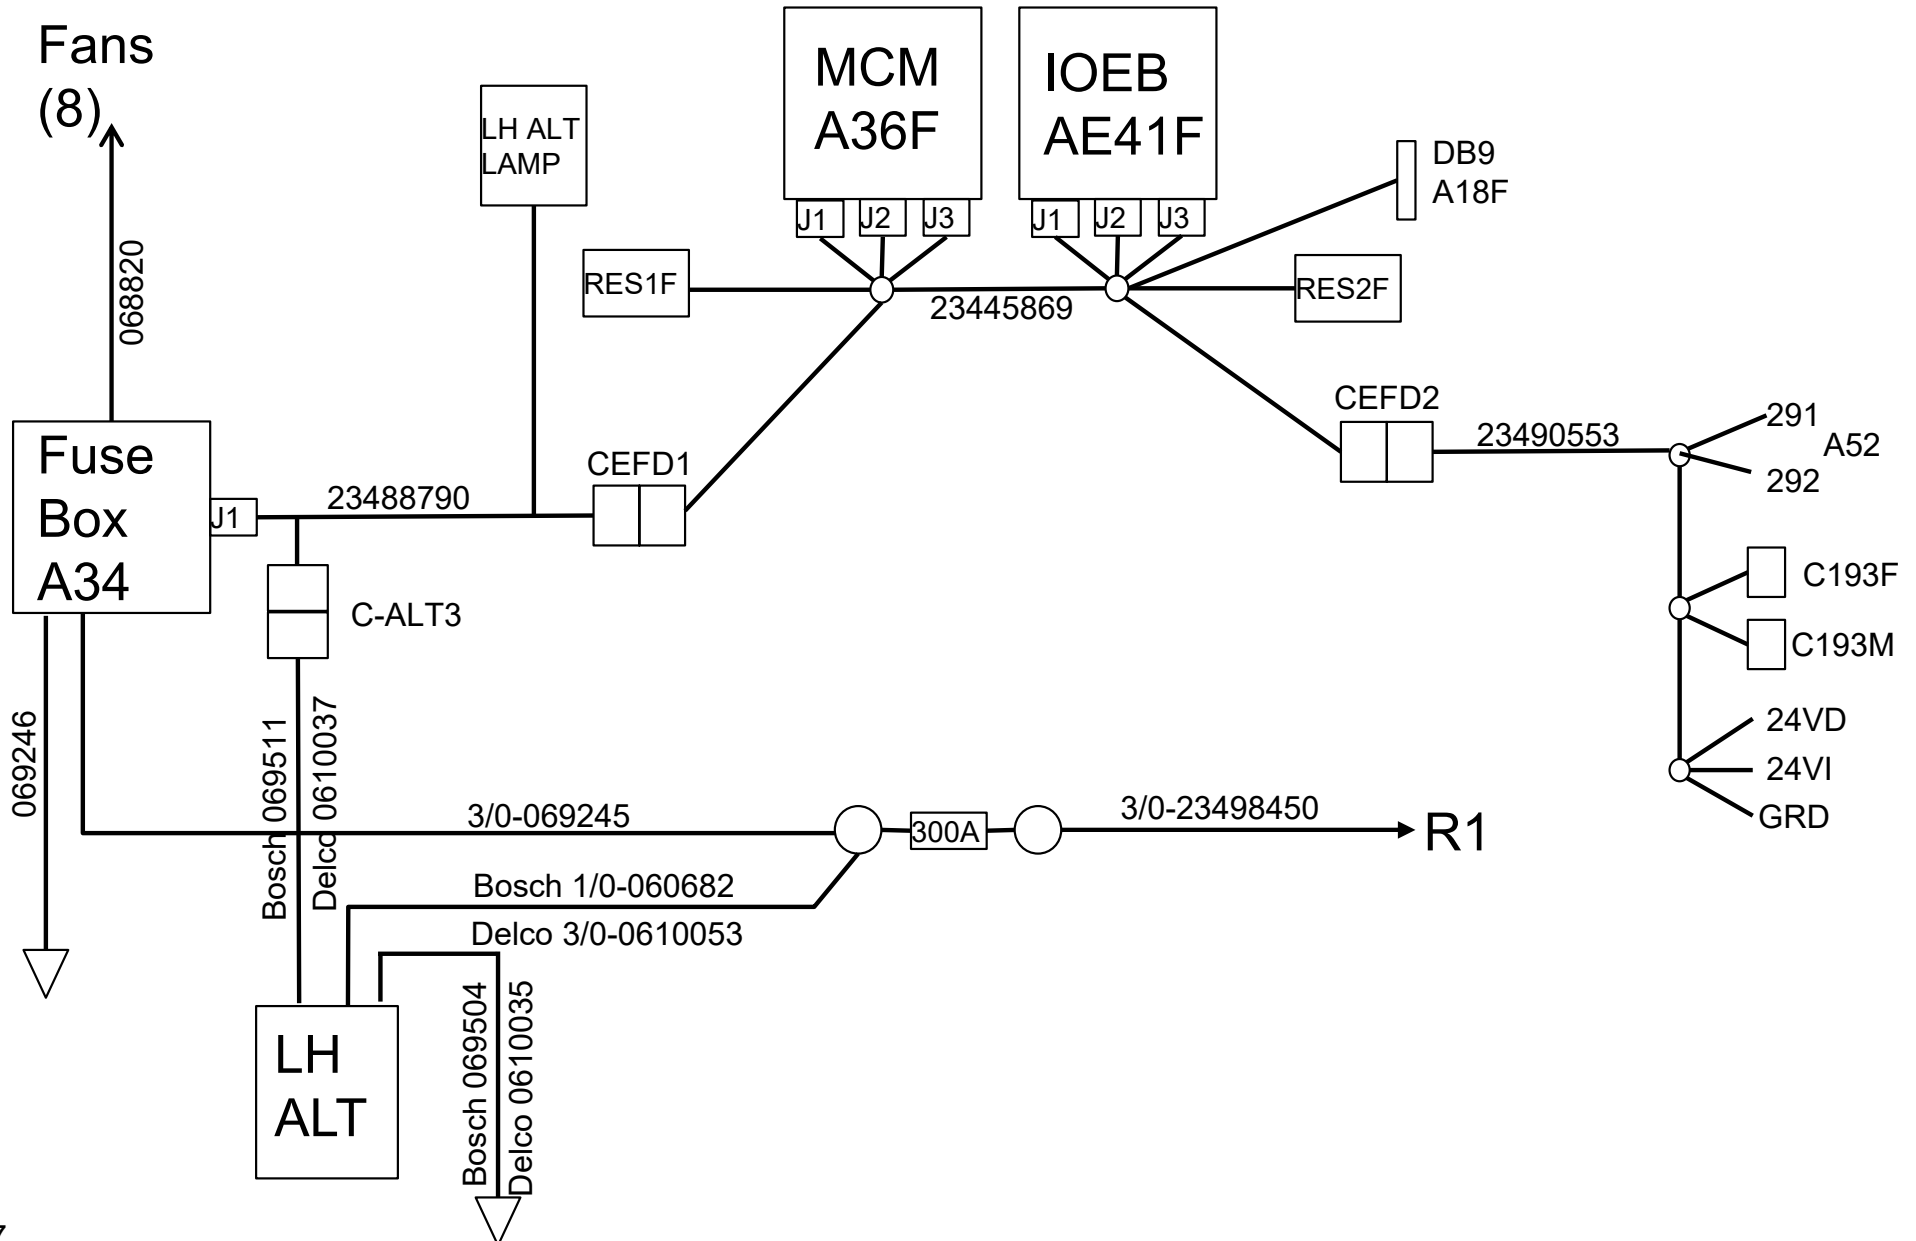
Fans
(8)

068820

LH ALT
LAMP

MCM
A36F

J1 J2 J3

IOEB
AE41F

J1 J2 J3

DB9
A18F

RES1F

23445869

RES2F

CEFD2

23490553

291
A52
292

Fuse
Box
A34

J1

23488790

CEFD1

C193F

C-ALT3

C193M

24VD
24VI
GRD

069246

Bosch 069511
Delco 0610037

3/0-069245

300A

3/0-23498450

R1

Bosch 1/0-060682

Delco 3/0-0610053

LH
ALT

Bosch 069504
Delco 0610035